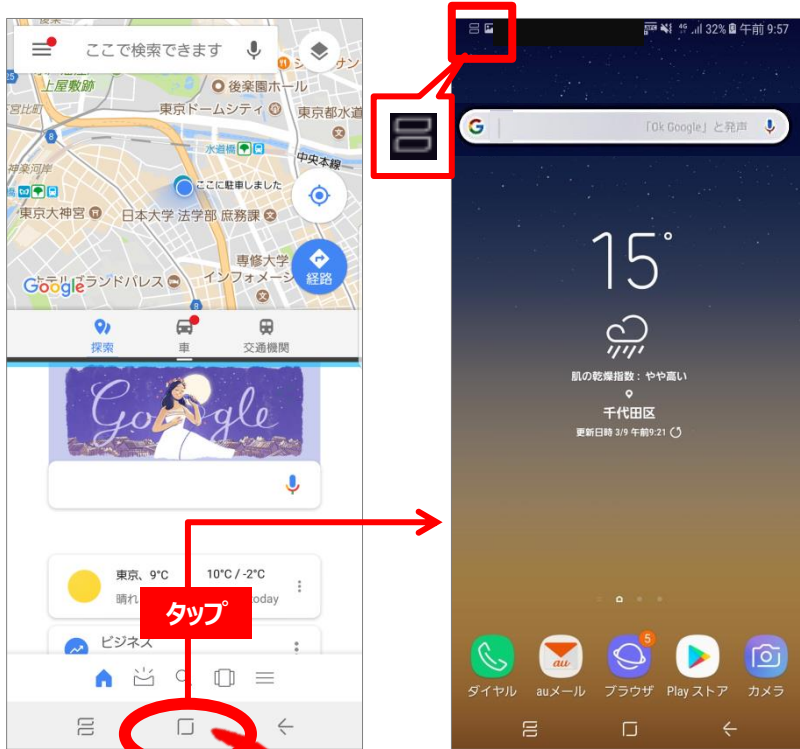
ここで検索できます

上屋敷跡
後楽園ホール
東京ドームシティ
東京都水道
水道橋
中央本線
ここに駐車しました
東京大神宮
日本大学 法学部 鹿鹿課
専修大学
インフォメーシ
経路
Google
ホテル グランドパレス

探索
車
交通機関

Google

東京、9°C
晴れ
10°C / -2°C
Today
タップ
ビジネス

32% 午前 9:57
「Ok Google」と発声
15°
肌の乾燥指数：やや高い
千代田区
更新日時 3/9 午前9:21

5
ダイヤル
auメール
ブラウザ
Play ストア
カメラ